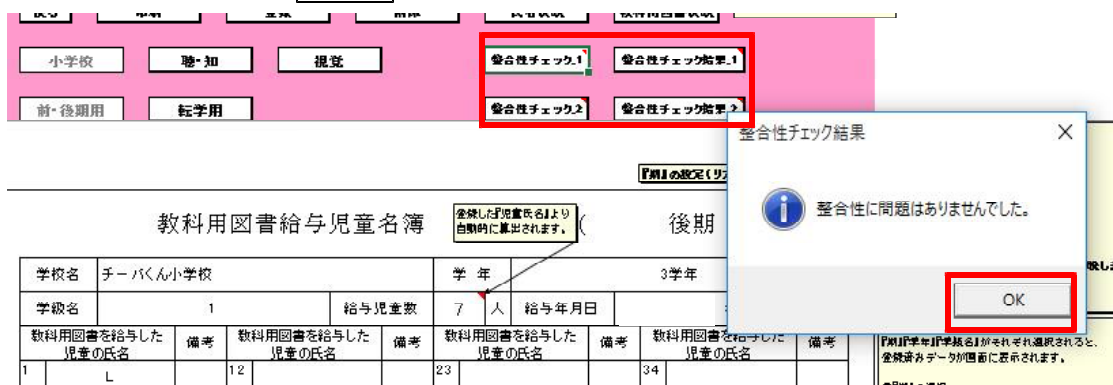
小学校　聴・知　視覚　整合性チェック_1　整合性チェック結果_1

前・後期用　転学用　整合性チェック_2　整合性チェック結果_2

整合性チェック結果

整合性に問題はありませんでした。

OK

『期』の設定（リ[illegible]

教科用図書給与児童名簿

登録した『児童氏名』より自動的に算出されます。

（　後期

| 学校名 | チーバくん小学校 | | | 学　年 | | 3学年 |
|---|---|---|---|---|---|---|
| 学級名 | 1 | 給与児童数 | 7 | 人 | 給与年月日 | |

| 教科用図書を給与した児童の氏名 | 備考 | 教科用図書を給与した児童の氏名 | 備考 | 教科用図書を給与した児童の氏名 | 備考 | 教科用図書を給与した児童の氏名 | 備考 |
|---|---|---|---|---|---|---|---|
| 1 L | | 12 | | 23 | | 34 | |

『期』『学年』『学級名』がそれぞれ選択されると、登録済みデータが画面に表示されます。